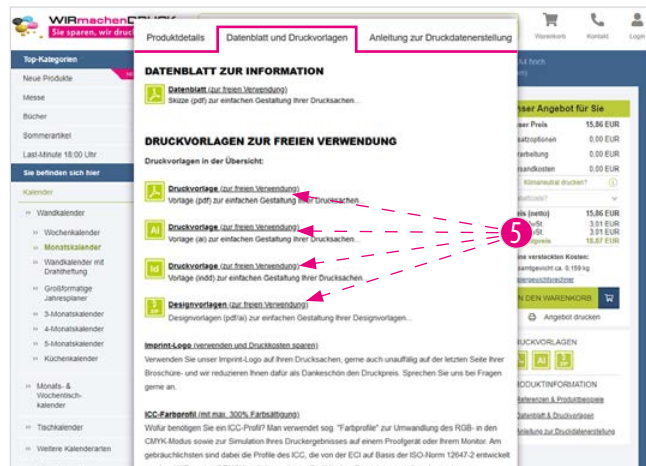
WIRmachenDRUCK
Sie sparen, wir druc

Warenkorb Kontakt Login

Top-Kategorien
Neue Produkte
Messe
Bücher
Sommerartikel
Last-Minute 18:00 Uhr
Sie befinden sich hier
Kalender
Wandkalender
Wochenkalender
Monatskalender
Wandkalender mit Drahtheftung
Großformatige Jahresplaner
3-Monatskalender
4-Monatskalender
5-Monatskalender
Küchenkalender
Monats- & Wochentisch-kalender
Tischkalender
Weitere Kalenderarten

Produktdetails | Datenblatt und Druckvorlagen | Anleitung zur Druckdatenerstellung

DATENBLATT ZUR INFORMATION

Datenblatt (zur freien Verwendung)
Skizze (pdf) zur einfachen Gestaltung Ihrer Drucksachen...

DRUCKVORLAGEN ZUR FREIEN VERWENDUNG

Druckvorlagen in der Übersicht:

Druckvorlage (zur freien Verwendung)
Vorlage (pdf) zur einfachen Gestaltung Ihrer Drucksachen...

Druckvorlage (zur freien Verwendung)
Vorlage (ai) zur einfachen Gestaltung Ihrer Drucksachen...

Druckvorlage (zur freien Verwendung)
Vorlage (indd) zur einfachen Gestaltung Ihrer Drucksachen...

Designvorlagen (zur freien Verwendung)
Designvorlagen (pdf/ai) zur einfachen Gestaltung Ihrer Designvorlagen...

5

Imprint-Logo (verwenden und Druckkosten sparen)
Verwenden Sie unser Imprint-Logo auf Ihren Drucksachen, gerne auch unauffällig auf der letzten Seite Ihrer Broschüre- und wir reduzieren Ihnen dafür als Dankeschön den Druckpreis. Sprechen Sie uns bei Fragen gerne an.

ICC-Farbprofil (mit max. 300% Farbsättigung)
Wofür benötige Sie ein ICC-Profil? Man verwendet sog. "Farbprofile" zur Umwandlung des RGB- in den CMYK-Modus sowie zur Simulation Ihres Druckergebnisses auf einem Proofgerät oder Ihrem Monitor. Am gebräuchlichsten sind dabei die Profile des ICC, die von der ECI auf Basis der ISO-Norm 12647-2 entwickelt

nser Angebot für Sie
er Preis 15,86 EUR
satzoptionen 0,00 EUR
rbeitung 0,00 EUR
sandkosten 0,00 EUR
Klimaneutral drucken?
ls (netto) 15,86 EUR
3,01 EUR
3,01 EUR
preis 18,87 EUR
ine versteckten Kosten:
samtgewicht ca. 0,159 kg
N DEN WARENKORB
Angebot drucken
RUCKVORLAGEN
RODUKTINFORMATION
Referenzen & Produktbeispiele
Datenblatt & Druckvorlagen
Anleitung zur Druckdatenerstellung